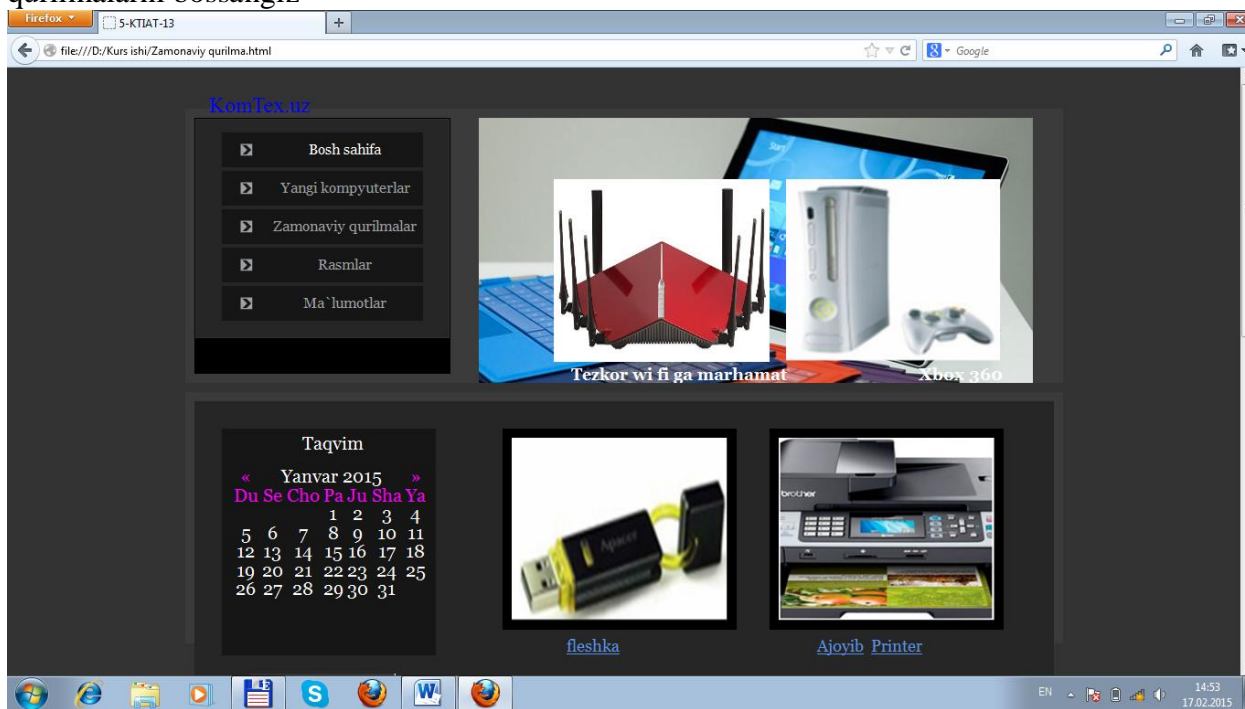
qurilmalarni bossangiz

Firefox
5-KTIAT-13
+
file:///D:/Kurs ishi/Zamonaviy qurilma.html
Google

KomTex.uz

Bosh sahifa
Yangi kompyuterlar
Zamonaviy qurilmalar
Rasmlar
Ma`lumotlar

Tezkor wi fi ga marhamat
Xbox 360

Taqvim
« Yanvar 2015 »

| Du | Se | Cho | Pa | Ju | Sha | Ya |
|---|---|---|---|---|---|---|
| | | | 1 | 2 | 3 | 4 |
| 5 | 6 | 7 | 8 | 9 | 10 | 11 |
| 12 | 13 | 14 | 15 | 16 | 17 | 18 |
| 19 | 20 | 21 | 22 | 23 | 24 | 25 |
| 26 | 27 | 28 | 29 | 30 | 31 | |

Apacer
fleshka

brother
Ajoyib Printer

EN
14:53
17.02.2015